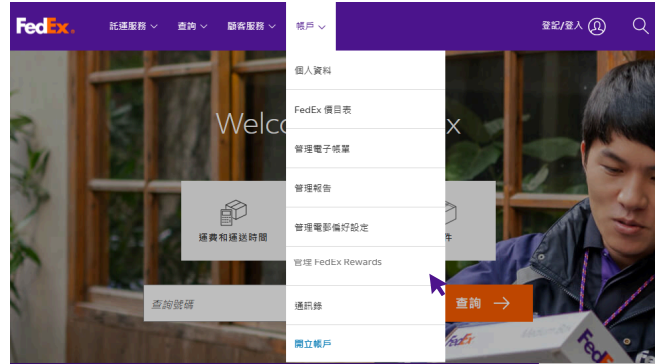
FedEx. 託運服務 ⌵ 查詢 ⌵ 顧客服務 ⌵ 帳戶 ⌵ 登記/登入

個人資料
FedEx 價目表
管理電子帳單
管理報告
管理電郵偏好設定
管理 FedEx Rewards
通訊錄
開立帳戶

Welc x

運費和運送時間

件

查詢號碼

查詢 →

FedEx